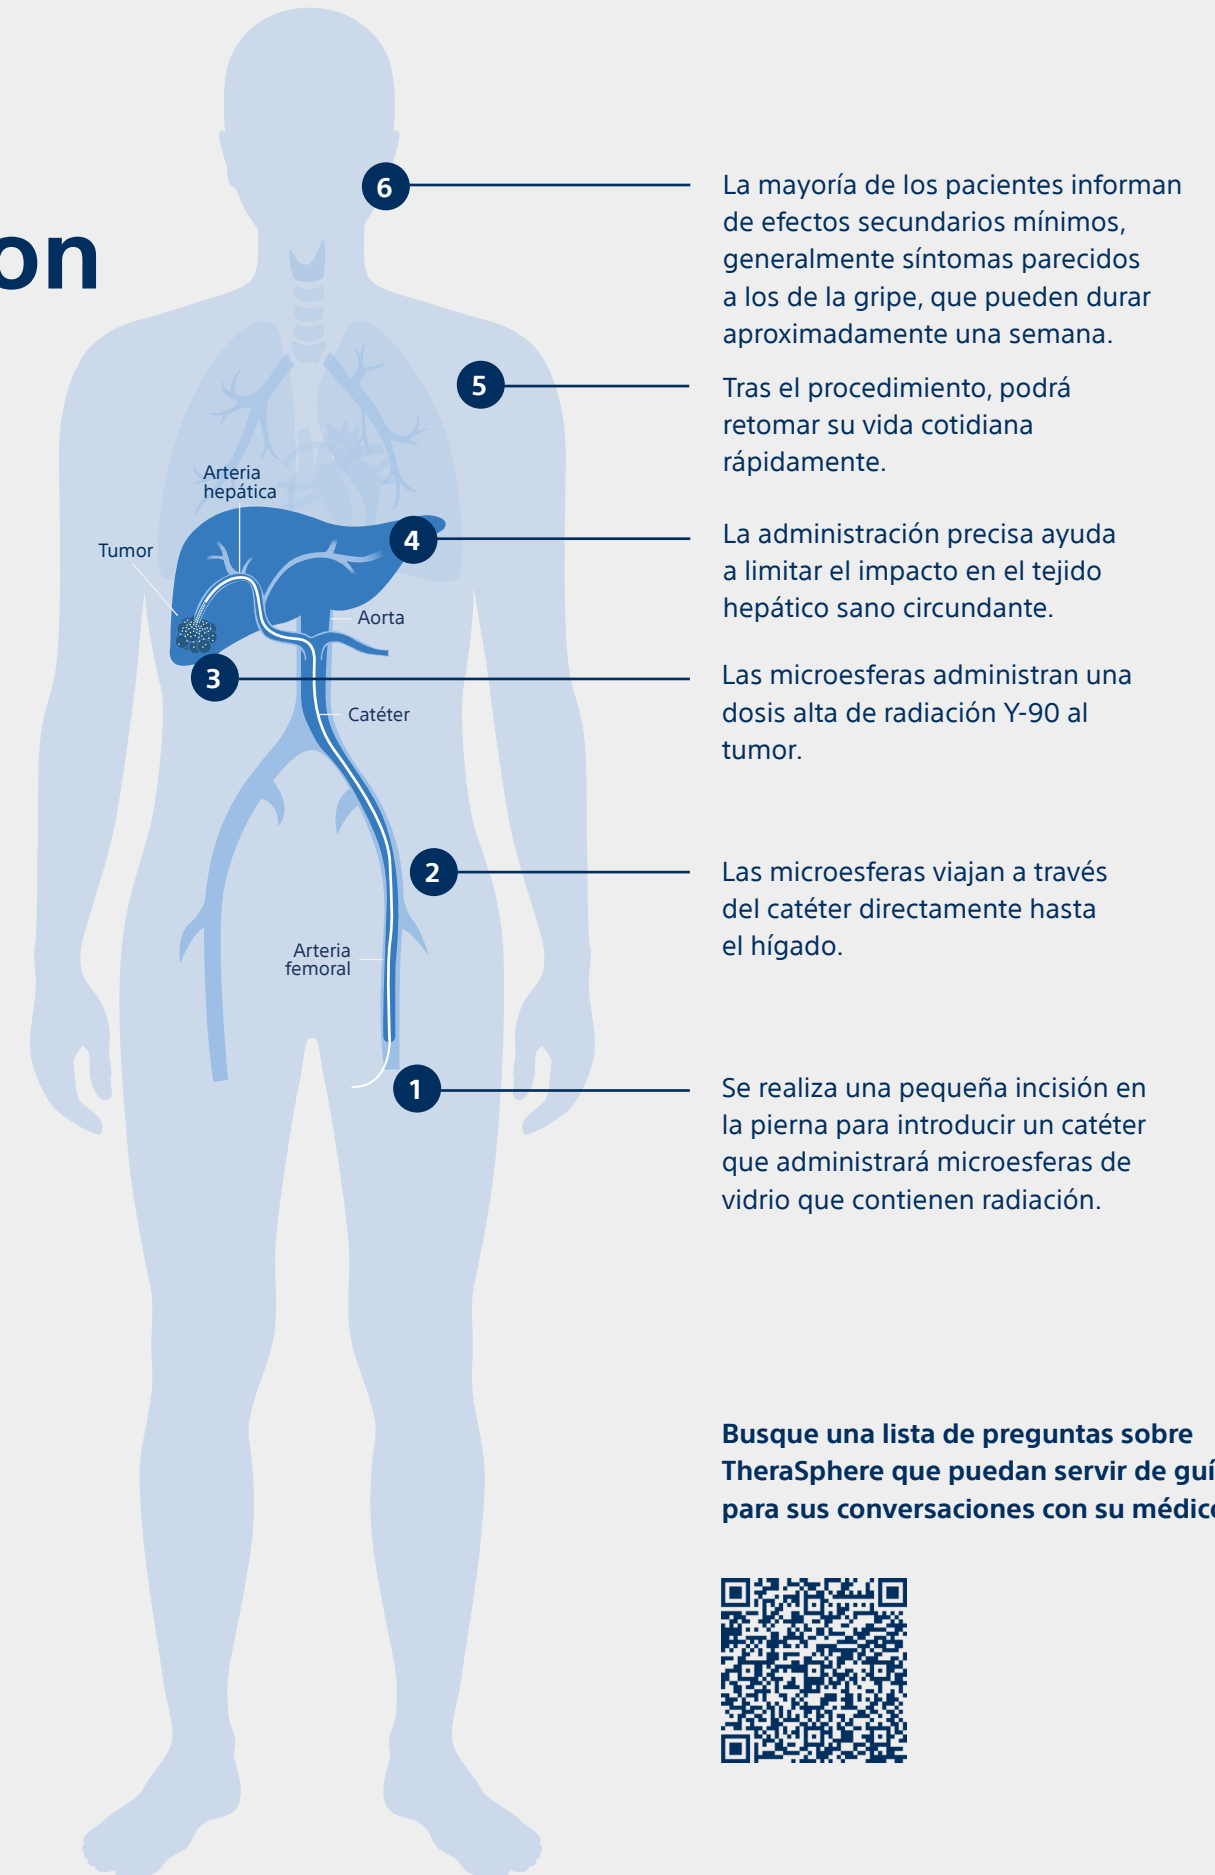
on

6 La mayoría de los pacientes informan de efectos secundarios mínimos, generalmente síntomas parecidos a los de la gripe, que pueden durar aproximadamente una semana.

5 Tras el procedimiento, podrá retomar su vida cotidiana rápidamente.

Arteria hepática

Tumor

4 La administración precisa ayuda a limitar el impacto en el tejido hepático sano circundante.

Aorta

3 Las microesferas administran una dosis alta de radiación Y-90 al tumor.

Catéter

2 Las microesferas viajan a través del catéter directamente hasta el hígado.

Arteria femoral

1 Se realiza una pequeña incisión en la pierna para introducir un catéter que administrará microesferas de vidrio que contienen radiación.

Busque una lista de preguntas sobre TheraSphere que puedan servir de guí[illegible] para sus conversaciones con su médic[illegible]